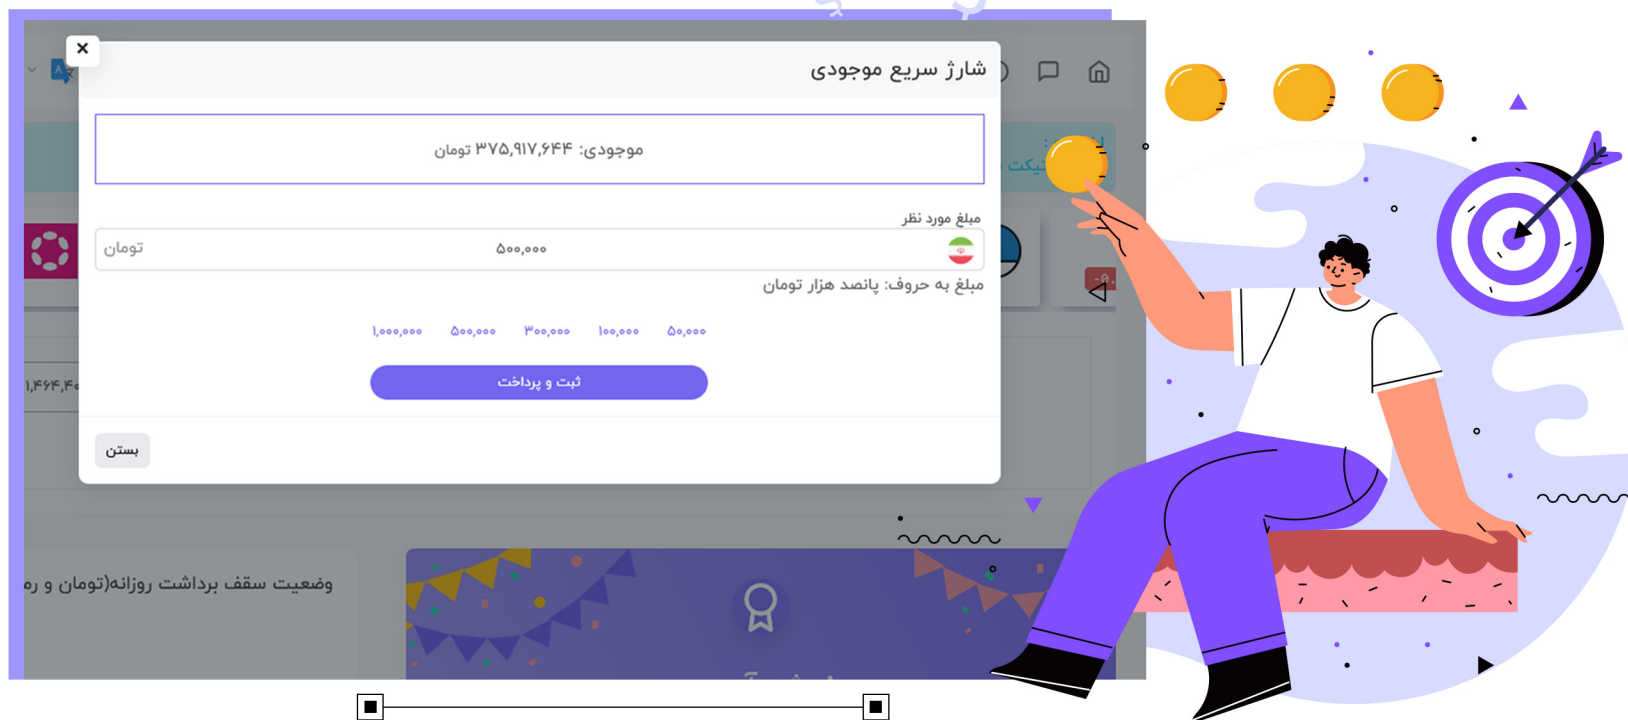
×
شارژ سریع موجودی

موجودی: ۳۷۵,۹۱۷,۶۴۴ تومان

مبلغ مورد نظر
۵۰۰,۰۰۰ تومان
مبلغ به حروف: پانصد هزار تومان

۱,۰۰۰,۰۰۰ ۵۰۰,۰۰۰ ۳۰۰,۰۰۰ ۱۰۰,۰۰۰ ۵۰,۰۰۰

ثبت و پرداخت

بستن

۱,۴۶۴,۴۰

وضعیت سقف برداشت روزانه(تومان و ره